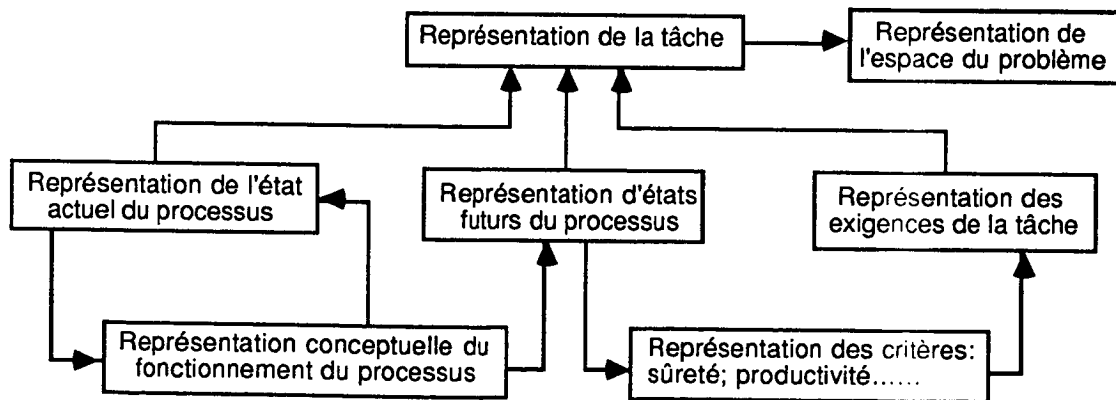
Représentation de la tâche

Représentation de l'espace du problème

Représentation de l'état actuel du processus

Représentation d'états futurs du processus

Représentation des exigences de la tâche

Représentation conceptuelle du fonctionnement du processus

Représentation des critères: sûreté; productivité......